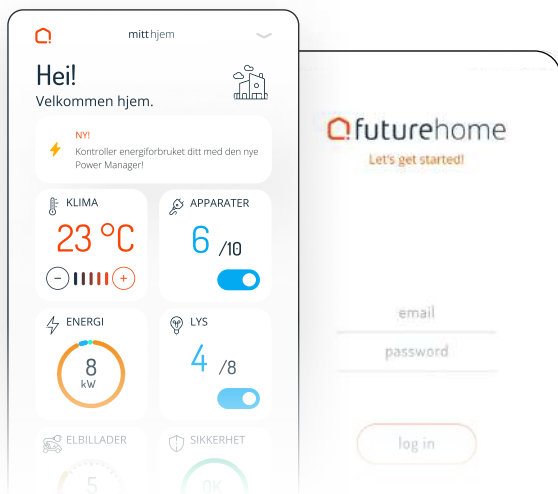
mitt hjem

Hei!
Velkommen hjem.

NY!
Kontroller energiforbruket ditt med den nye Power Manager!

KLIMA
23 °C
− +

APPARATER
6 /10

ENERGI
8
kW

LYS
4 /8

ELBILLADER
5

SIKKERHET
OK

futurehome
Let's get started!

email
password

log in